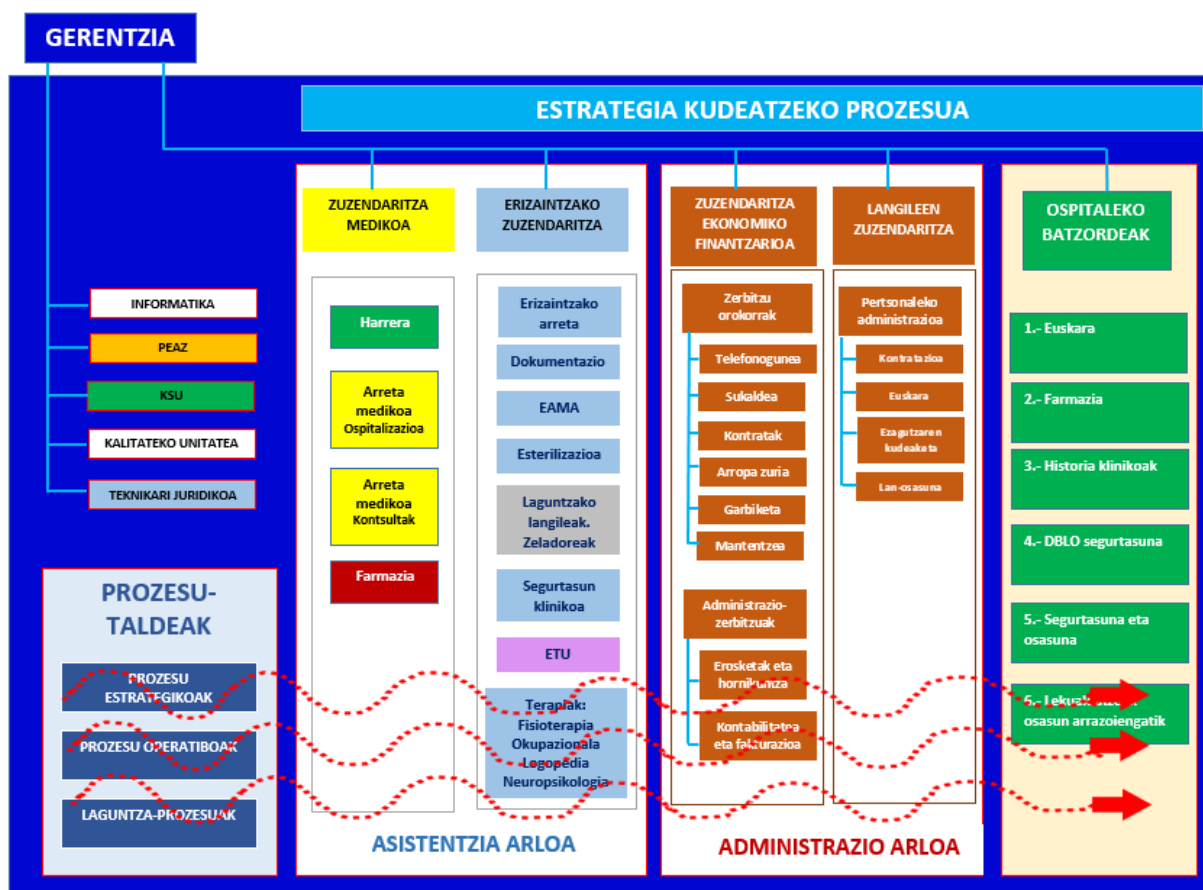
GERENTZIA

ESTRATEGIA KUDEATZEKO PROZESUA

INFORMATIKA
PEAZ
KSU
KALITATEKO UNITATEA
TEKNIKARI JURIDIKOA

ZUZENDARITZA MEDIKOA
Harrera
Arreta medikoa Ospitalizazioa
Arreta medikoa Kontsultak
Farmazia

ERIZAINTZAKO ZUZENDARITZA
Erizaintzako arreta
Dokumentazio
EAMA
Esterilizazioa
Laguntzako langileak. Zeladoreak
Segurtasun klinikoa
ETU
Terapiak: Fisioterapia Okupazionala Logopedia Neuropsikologia

ASISTENTZIA ARLOA

ZUZENDARITZA EKONOMIKO FINANTZARIOA
Zerbitzu orokorrak
Telefonogunea
Sukaldea
Kontratak
Arropa zuria
Garbiketa
Mantentzea
Administrazio-zerbitzuak
Erosketak eta hornikuntza
Kontabilitatea eta fakturazioa

LANGILEEN ZUZENDARITZA
Pertsonaleko administrazioa
Kontratazioa
Euskara
Ezagutzaren kudeaketa
Lan-osasuna

ADMINISTRAZIO ARLOA

OSPITALEKO BATZORDEAK
1.- Euskara
2.- Farmazia
3.- Historia klinikoak
4.- DBLO segurtasuna
5.- Segurtasuna eta osasuna
6.- Lekualdaketa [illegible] osasun arrazoiengatik

PROZESU-TALDEAK
PROZESU ESTRATEGIKOAK
PROZESU OPERATIBOAK
LAGUNTZA-PROZESUAK